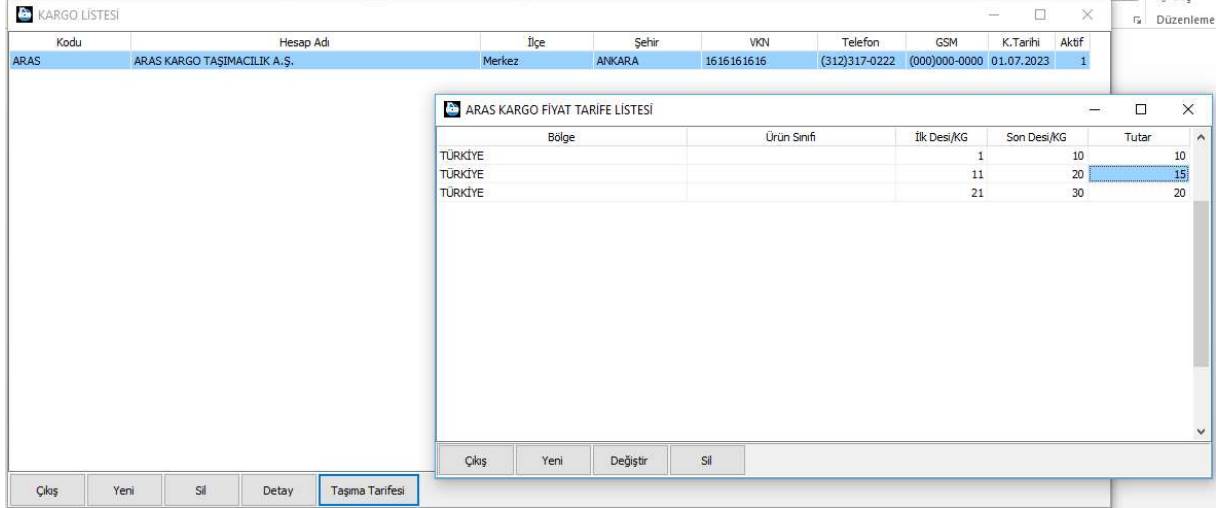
KARGO LİSTESİ

Düzenleme

| Kodu | Hesap Adı | İlçe | Şehir | VKN | Telefon | GSM | K.Tarihi | Aktif |
|---|---|---|---|---|---|---|---|---|
| ARAS | ARAS KARGO TAŞIMACILIK A.Ş. | Merkez | ANKARA | 1616161616 | (312)317-0222 | (000)000-0000 | 01.07.2023 | 1 |

ARAS KARGO FİYAT TARİFE LİSTESİ

| Bölge | Ürün Sınıfı | İlk Desi/KG | Son Desi/KG | Tutar |
|---|---|---|---|---|
| TÜRKİYE | | 1 | 10 | 10 |
| TÜRKİYE | | 11 | 20 | 15 |
| TÜRKİYE | | 21 | 30 | 20 |

Çıkış Yeni Değiştir Sil

Çıkış Yeni Sil Detay Taşıma Tarifesi